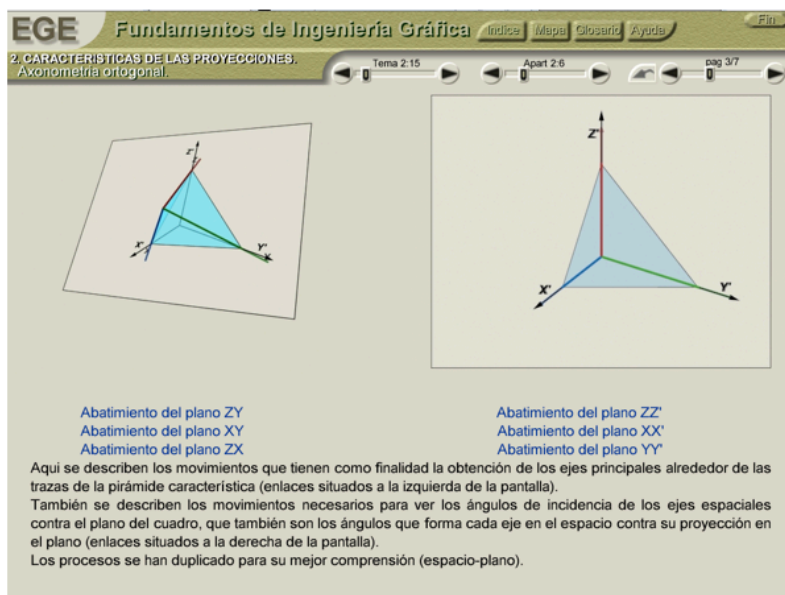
EGE Fundamentos de Ingeniería Gráfica Indice Mapa Glosario Ayuda Fin

2. CARACTERÍSTICAS DE LAS PROYECCIONES.
Axonometría ortogonal.

Tema 2:15 Apart 2:6 pag 3/7

Z' X' Y'

Z' X' Y'

Abatimiento del plano ZY
Abatimiento del plano XY
Abatimiento del plano ZX

Abatimiento del plano ZZ'
Abatimiento del plano XX'
Abatimiento del plano YY'

Aquí se describen los movimientos que tienen como finalidad la obtención de los ejes principales alrededor de las trazas de la pirámide característica (enlaces situados a la izquierda de la pantalla).
También se describen los movimientos necesarios para ver los ángulos de incidencia de los ejes espaciales contra el plano del cuadro, que también son los ángulos que forma cada eje en el espacio contra su proyección en el plano (enlaces situados a la derecha de la pantalla).
Los procesos se han duplicado para su mejor comprensión (espacio-plano).